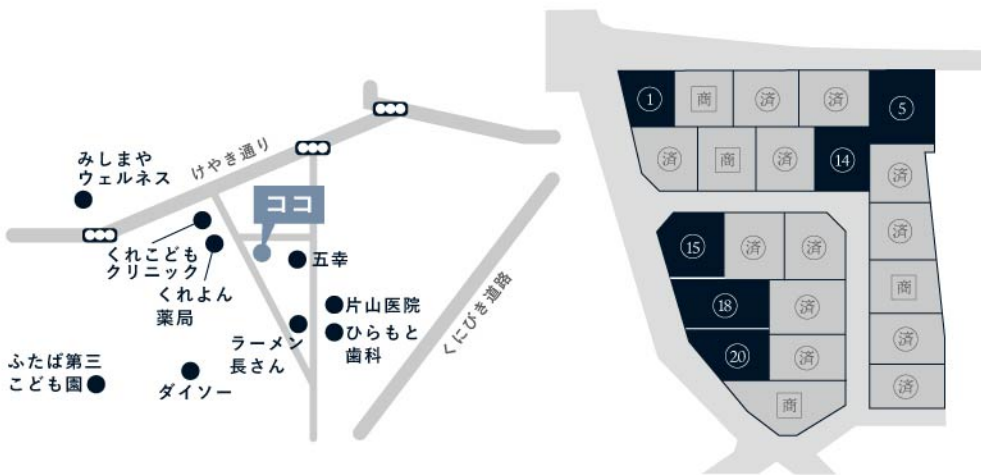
みしまや
ウェルネス

けやき通り

ココ

くれこども
クリニック

くれよん
薬局

五幸

片山医院

ひらもと
歯科

ラーメン
長さん

ふたば第三
こども園

ダイソー

くにびき道路

①
商
済
済
⑤
済
商
済
⑭
済
済
⑮
済
済
商
⑱
済
済
⑳
済
商
済